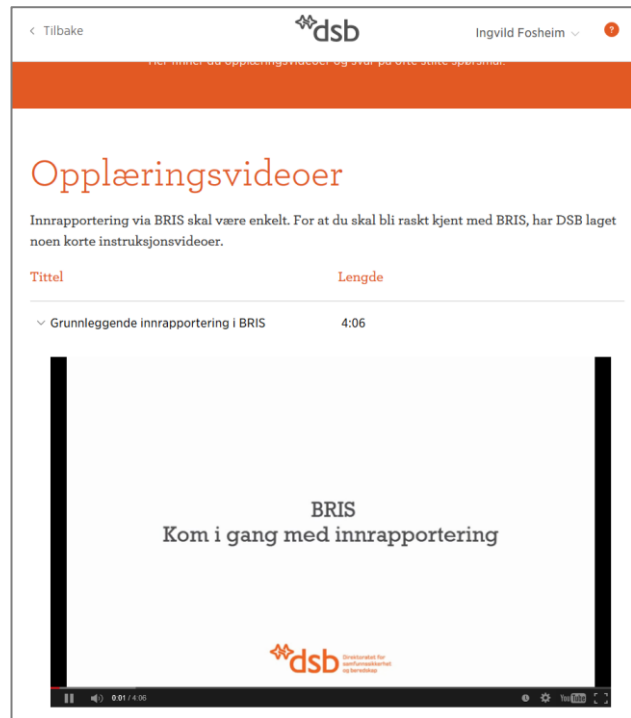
< Tilbake

dsb

Ingvild Fosheim

?

Her finner du opplæringsvideoer og svar på ofte stilte spørsmål.

Opplæringsvideoer

Innrapportering via BRIS skal være enkelt. For at du skal bli raskt kjent med BRIS, har DSB laget noen korte instruksjonsvideoer.

| Tittel | Lengde |
|---|---|
| Grunnleggende innrapportering i BRIS | 4:06 |

BRIS
Kom i gang med innrapportering

dsb Direktoratet for samfunnssikkerhet og beredskap

0:01 / 4:06

YouTube